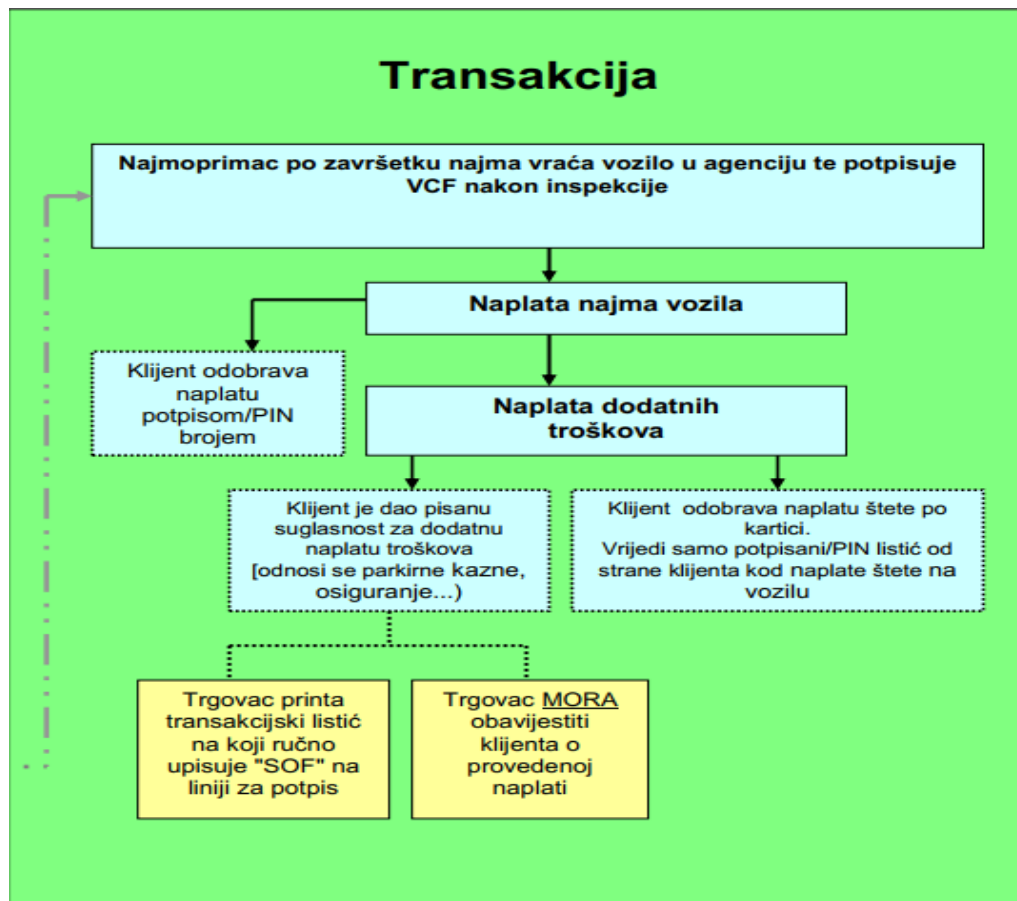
Transakcija

Najmoprimac po završetku najma vraća vozilo u agenciju te potpisuje VCF nakon inspekcije

Naplata najma vozila

Klijent odobrava naplatu potpisom/PIN brojem

Naplata dodatnih troškova

Klijent je dao pisanu suglasnost za dodatnu naplatu troškova [odnosi se parkirne kazne, osiguranje...)

Klijent odobrava naplatu štete po kartici. Vrijedi samo potpisani/PIN listić od strane klijenta kod naplate štete na vozilu

Trgovac printa transakcijski listić na koji ručno upisuje "SOF" na liniji za potpis

Trgovac MORA obavijestiti klijenta o provedenoj naplati